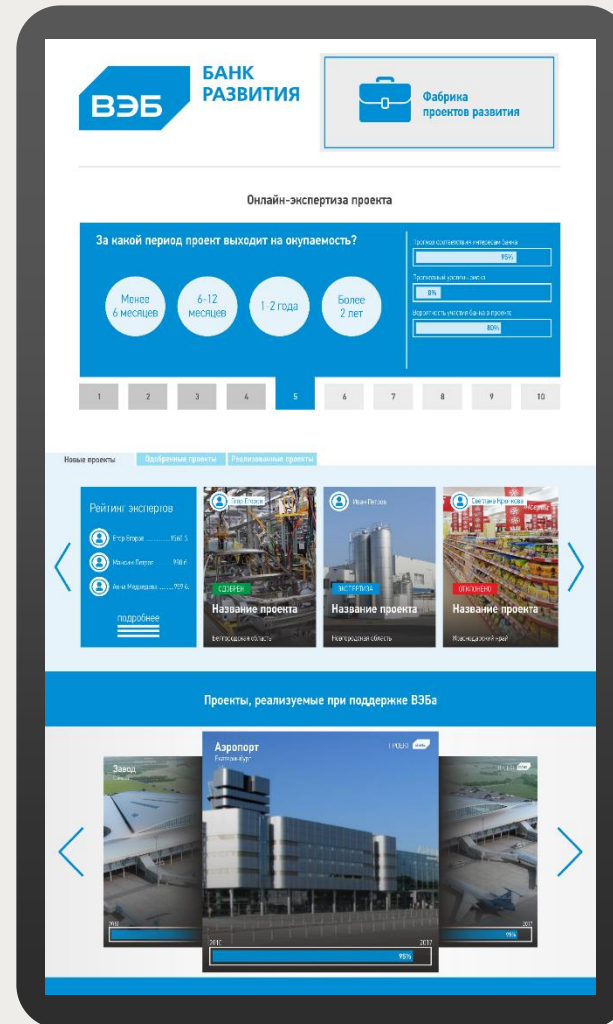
ВЭБ БАНК РАЗВИТИЯ

Фабрика проектов развития

Онлайн-экспертиза проекта

За какой период проект выходит на окупаемость?

Менее 6 месяцев

6-12 месяцев

1-2 года

Более 2 лет

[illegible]

95%

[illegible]

8%

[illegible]

80%

1 2 3 4 5 6 7 8 9 10

Новые проекты Одобренные проекты Реализованные проекты

Рейтинг экспертов

Егор Егоров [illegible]

Михаил Петров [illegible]

Анна Медведева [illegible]

подробнее

Егор Егоров

ОДОБРЕН

Название проекта

Белгородская область

Иван Петров

ЭКСПЕРТИЗА

Название проекта

Новгородская область

Светлана Крючкова

ОТКЛОНЕНО

Название проекта

Краснодарский край

Проекты, реализуемые при поддержке ВЭБа

Завод

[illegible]

Аэропорт

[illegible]

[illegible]

2010

2017

95%

2017

95%